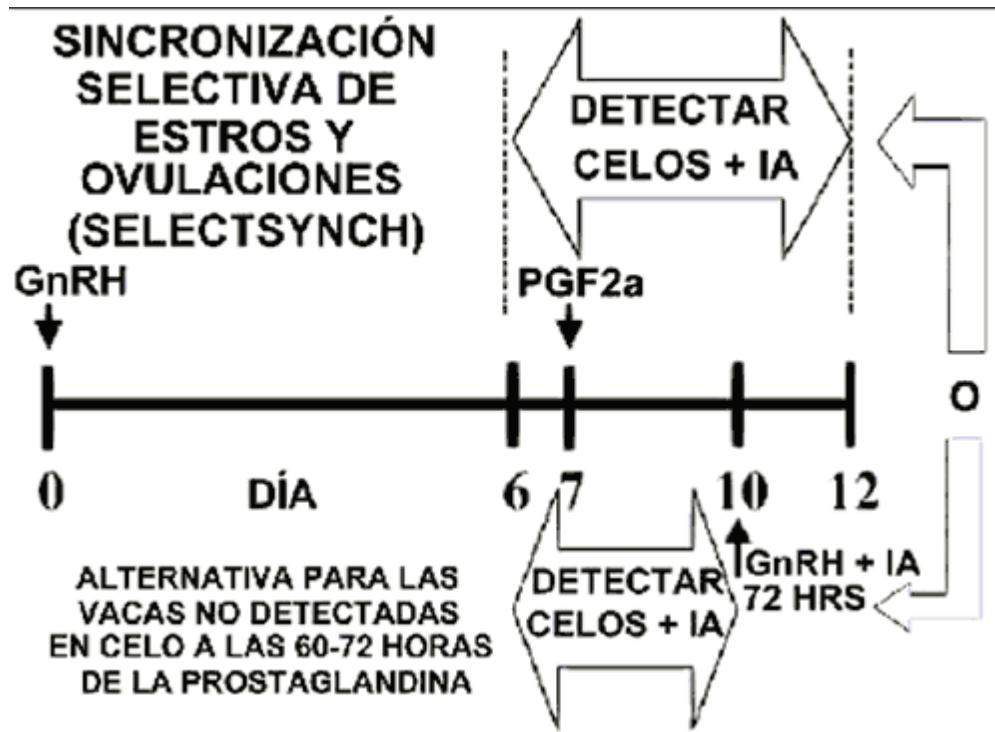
SINCRONIZACIÓN SELECTIVA DE ESTROS Y OVULACIONES (SELECTSYNCH)

DETECTAR CELOS + IA

GnRH

PGF2a

O

0 DÍA 6 7 10 12

ALTERNATIVA PARA LAS VACAS NO DETECTADAS EN CELO A LAS 60-72 HORAS DE LA PROSTAGLANDINA

DETECTAR CELOS + IA

GnRH + IA 72 HRS